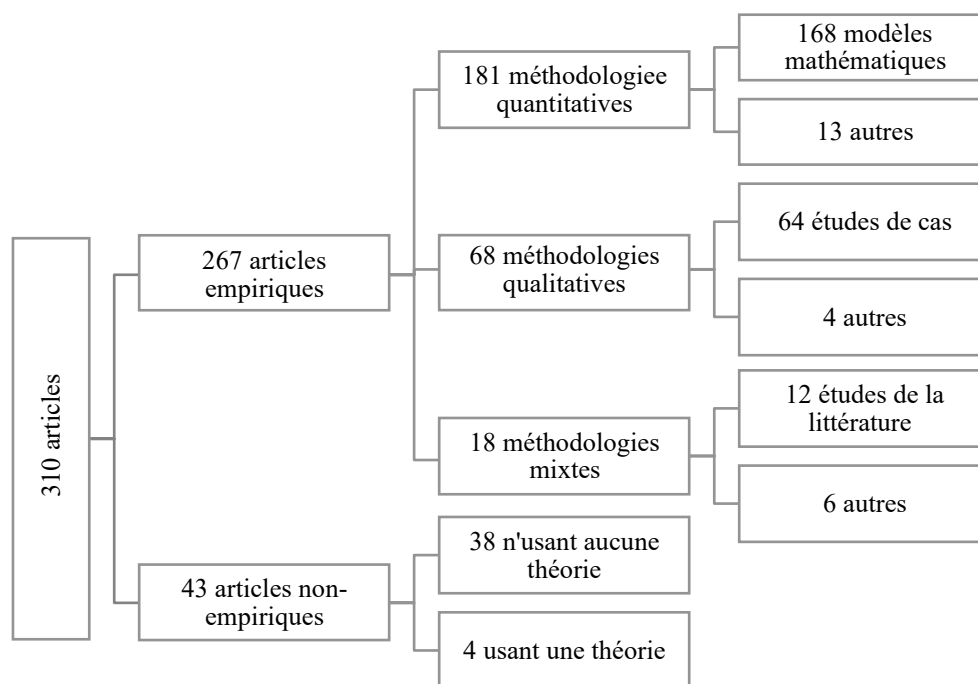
310 articles

267 articles empiriques

181 méthodologiee quantitatives

168 modèles mathématiques

13 autres

68 méthodologies qualitatives

64 études de cas

4 autres

18 méthodologies mixtes

12 études de la littérature

6 autres

43 articles non-empiriques

38 n'usant aucune théorie

4 usant une théorie